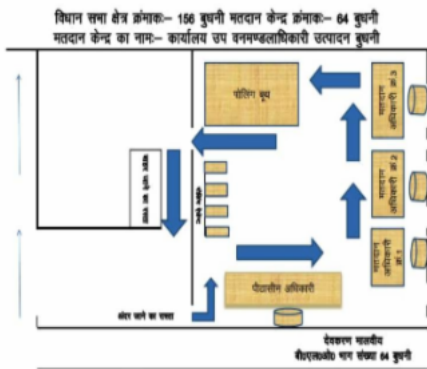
विधान सभा क्षेत्र क्रंमाक:– 156 बुधनी मतदान केन्द्र क्रंमाक:– 64 बुधनी
मतदान केन्द्र का नाम:– कार्यालय उप वनमण्डलाधिकारी उत्पादन बुधनी

वोटिंग बूथ

मतदान अधिकारी क्र. 3

मतदान अधिकारी क्र. 2

मतदान अधिकारी क्र. 1

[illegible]

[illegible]

पीठासीन अधिकारी

अंदर जाने का रास्ता

देवकरण मतदीय
बी0एल0ओ0 भाग संख्या 64 बुधनी